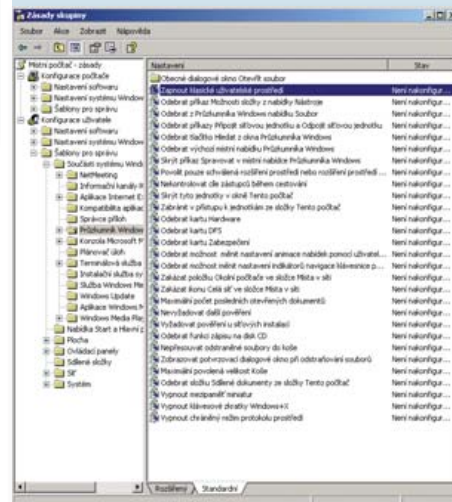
Zásady skupiny

Soubor Akce Zobrazit Nápověda

Místní počítač - zásady
Konfigurace počítače
Nastavení softwaru
Nastavení systému Windows
Šablony pro správu
Konfigurace uživatele
Nastavení softwaru
Nastavení systému Windows
Šablony pro správu
Součásti systému Windows
NetMeeting
Informační kanály R
Aplikace Internet E
Kompatibilita aplikac
Správce příloh
Průzkumník Window
Konzola Microsoft M
Plánovač úloh
Terminálová služba
Instalační služba sy
Služba Windows Me
Windows Update
Aplikace Windows M
Windows Media Pla
Nabídka Start a Hlavní p
Plocha
Ovládací panely
Sdílené složky
Síť
Systém

| Nastavení | Stav |
|---|---|
| Obecné dialogové okno Otevřít soubor | |
| Zapnout klasické uživatelské prostředí | Není nakonfigur... |
| Odebrat příkaz Možnosti složky z nabídky Nástroje | Není nakonfigur... |
| Odebrat z Průzkumníka Windows nabídku Soubor | Není nakonfigur... |
| Odebrat příkazy Připojit síťovou jednotku a Odpojit síťovou jednotku | Není nakonfigur... |
| Odebrat tlačítko Hledat z okna Průzkumníka Windows | Není nakonfigur... |
| Odebrat výchozí místní nabídku Průzkumníka Windows | Není nakonfigur... |
| Skrýt příkaz Spravovat v místní nabídce Průzkumníka Windows | Není nakonfigur... |
| Povolit pouze schválená rozšíření prostředí nebo rozšíření prostředí ... | Není nakonfigur... |
| Nekontrolovat cíle zástupců během cestování | Není nakonfigur... |
| Skrýt tyto jednotky v okně Tento počítač | Není nakonfigur... |
| Zabránit v přístupu k jednotkám ze složky Tento počítač | Není nakonfigur... |
| Odebrat kartu Hardware | Není nakonfigur... |
| Odebrat kartu DFS | Není nakonfigur... |
| Odebrat kartu Zabezpečení | Není nakonfigur... |
| Odebrat možnost měnit nastavení animace nabídek pomocí uživatel... | Není nakonfigur... |
| Odebrat možnost měnit nastavení indikátorů navigace klávesnice p... | Není nakonfigur... |
| Zakázat položku Okolní počítače ve složce Místa v síti | Není nakonfigur... |
| Zakázat ikonu Celá síť ve složce Místa v síti | Není nakonfigur... |
| Maximální počet posledních otevřených dokumentů | Není nakonfigur... |
| Nevyžadovat další pověření | Není nakonfigur... |
| Vyžadovat pověření u síťových instalací | Není nakonfigur... |
| Odebrat funkci zápisu na disk CD | Není nakonfigur... |
| Nepřesouvat odstraněné soubory do koše | Není nakonfigur... |
| Zobrazovat potvrzovací dialogové okno při odstraňování souborů | Není nakonfigur... |
| Maximální povolená velikost Koše | Není nakonfigur... |
| Odebrat složku Sdílené dokumenty ze složky Tento počítač | Není nakonfigur... |
| Vypnout mezipaměť miniatur | Není nakonfigur... |
| Vypnout klávesové zkratky Windows+X | Není nakonfigur... |
| Vypnout chráněný režim protokolu prostředí | Není nakonfigur... |

Rozšířený Standardní